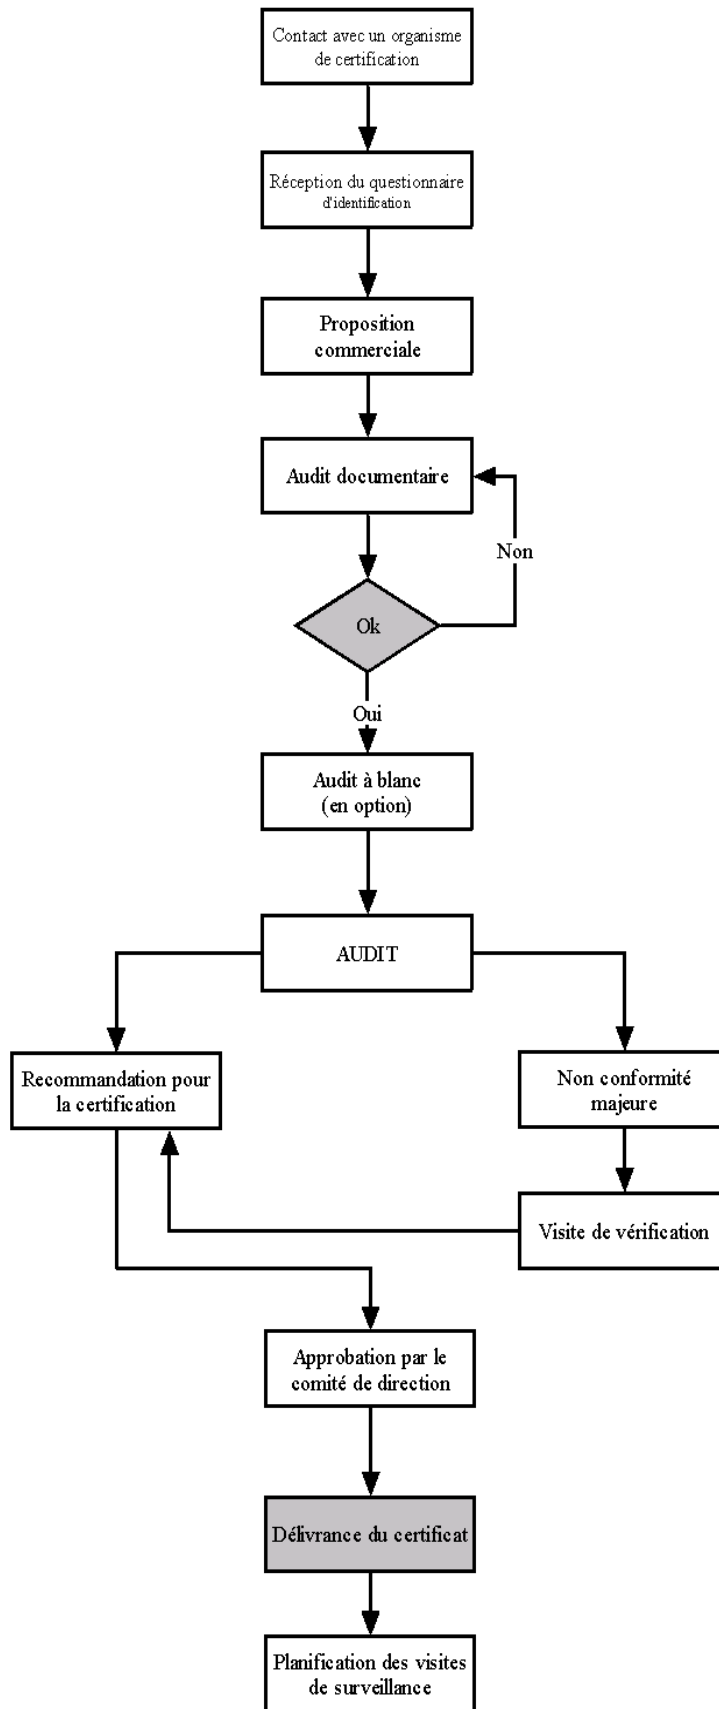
Contact avec un organisme de certification

Réception du questionnaire d'identification

Proposition commerciale

Audit documentaire

Non

Ok

Oui

Audit à blanc (en option)

AUDIT

Recommandation pour la certification

Non conformité majeure

Visite de vérification

Approbation par le comité de direction

Délivrance du certificat

Planification des visites de surveillance